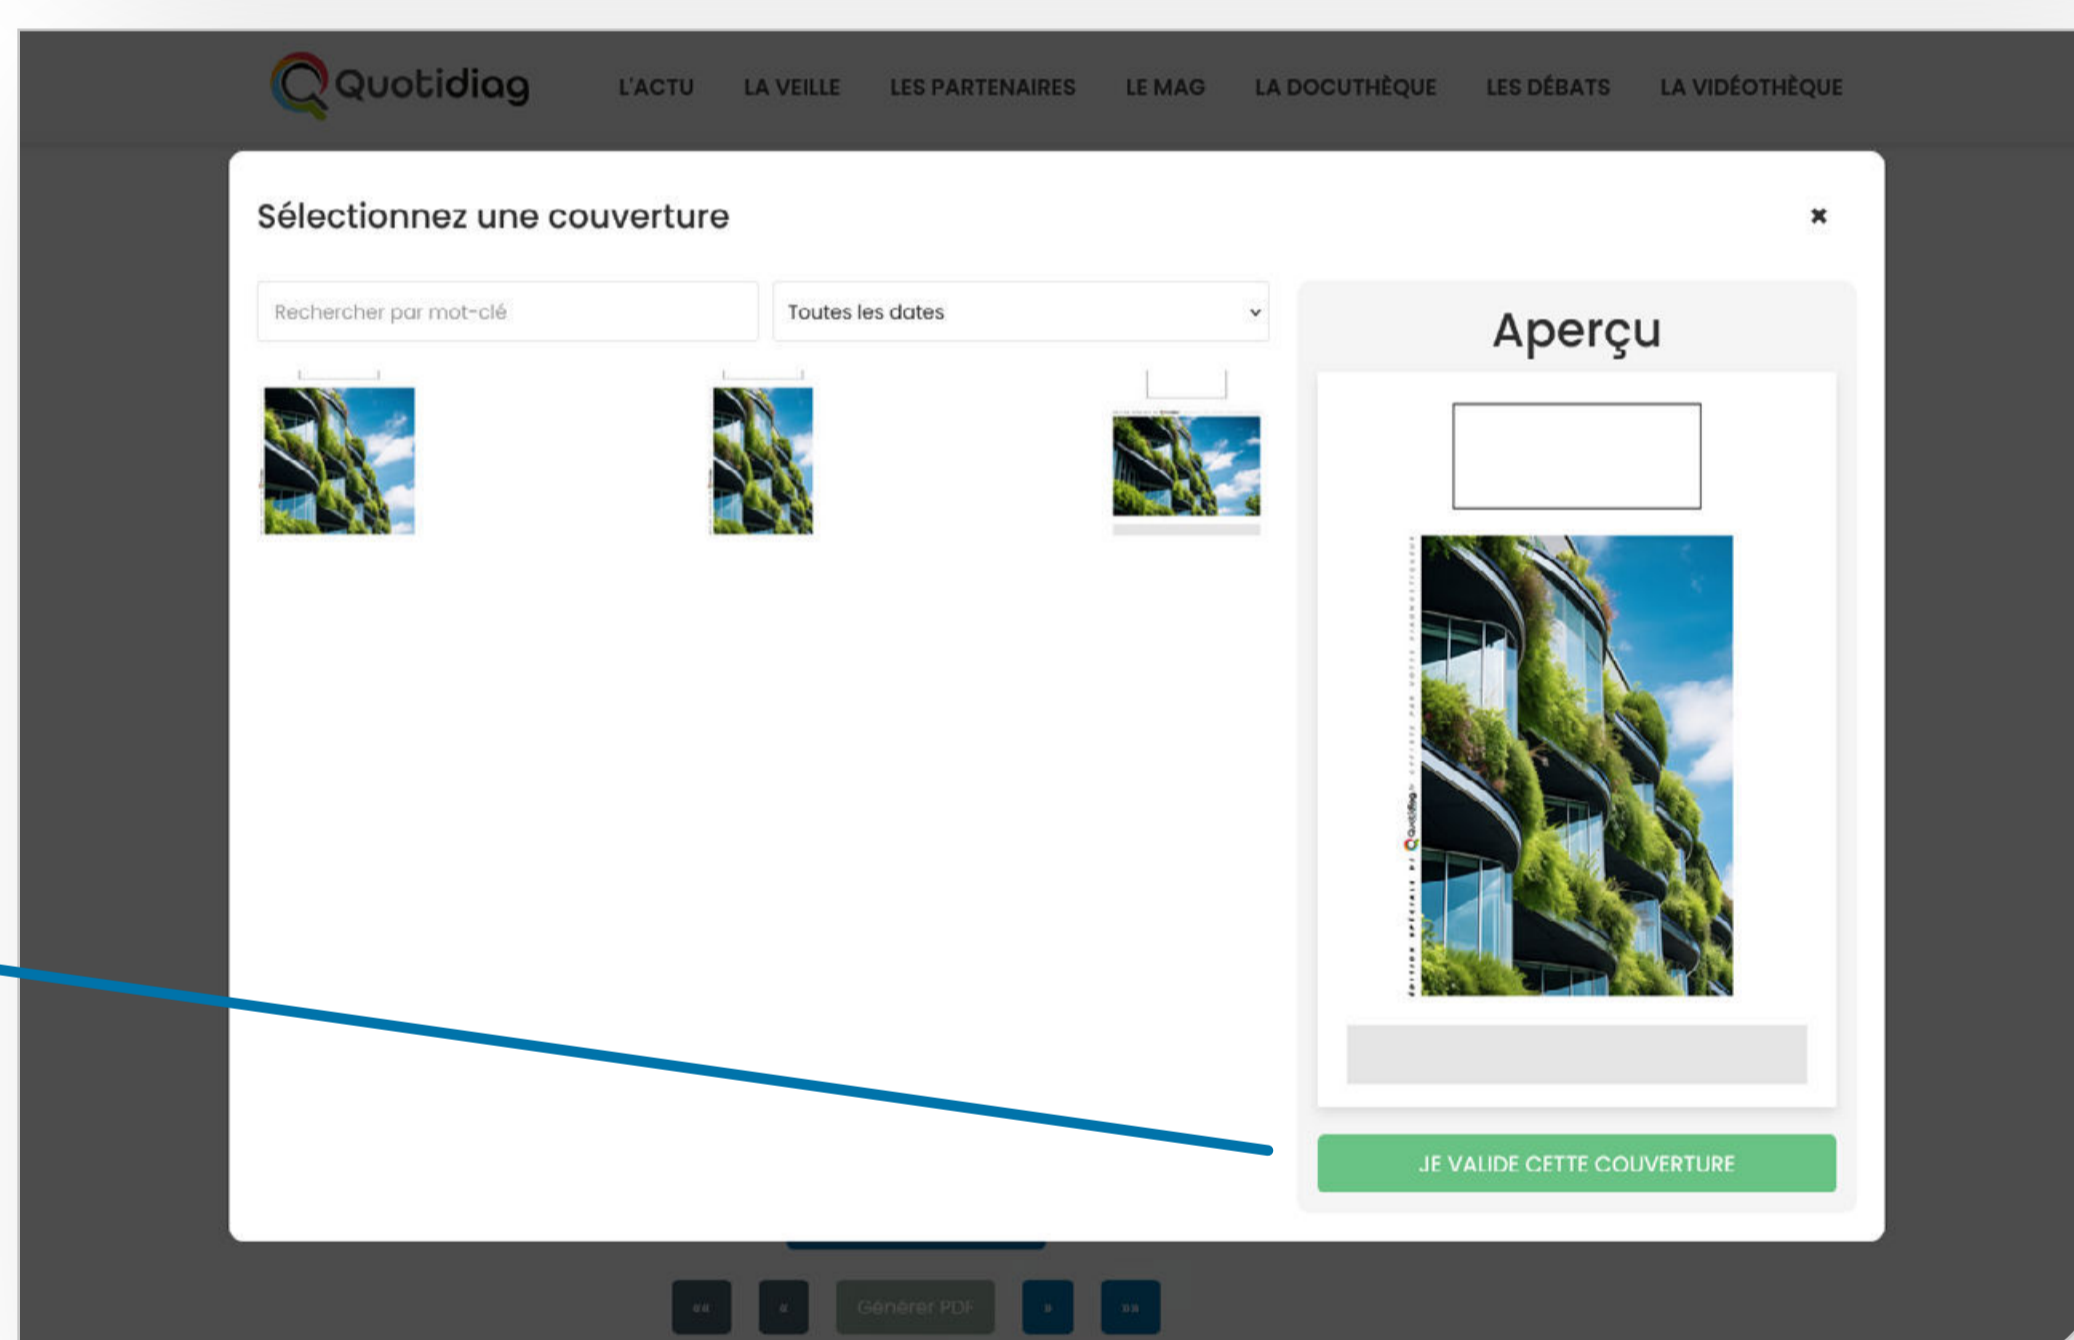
Quotidiag

L'ACTU LA VEILLE LES PARTENAIRES LE MAG LA DOCUTHÈQUE LES DÉBATS LA VIDÉOTHÈQUE

Sélectionnez une couverture

×

Rechercher par mot-clé

Toutes les dates

Aperçu

JE VALIDE CETTE COUVERTURE

«« « Générer PDF » »»